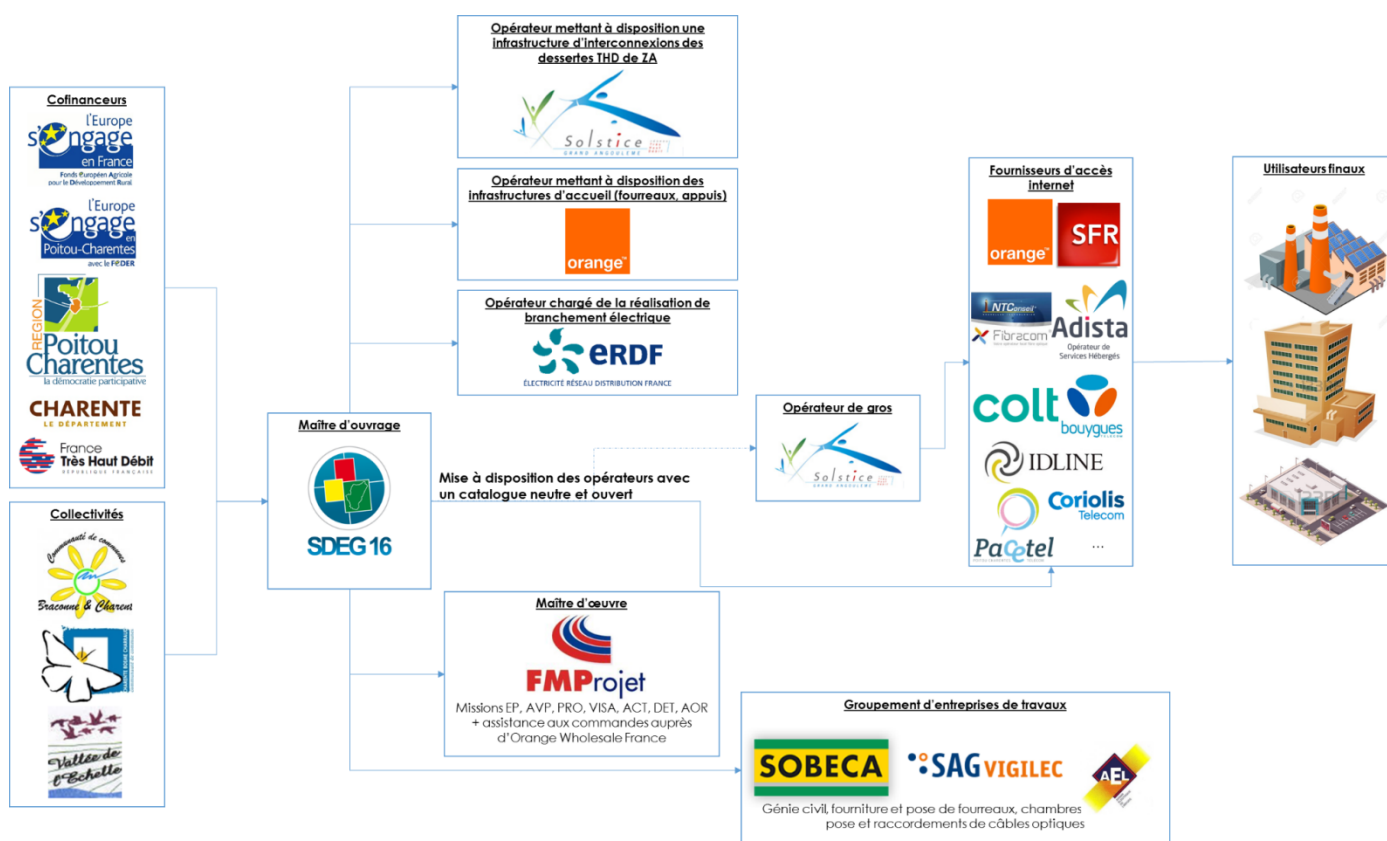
Cofinanceurs

l'Europe s'engage en France
Fonds Européen Agricole pour le Développement Rural

l'Europe s'engage en Poitou-Charentes
avec le FEDER

REGION Poitou Charentes
la démocratie participative

CHARENTE
LE DÉPARTEMENT

France Très Haut Débit
RÉPUBLIQUE FRANÇAISE

Collectivités

Communauté de communes Braconne & Charente

Vallée de l'Echelle

Maître d'ouvrage

SDEG 16

Opérateur mettant à disposition une infrastructure d'interconnexions des dessertes THD de ZA

Solstice
GRAND ANGOULÊME

Opérateur mettant à disposition des infrastructures d'accueil (fourreaux, appuis)

orange

Opérateur chargé de la réalisation de branchement électrique

eRDF
ÉLECTRICITÉ RÉSEAU DISTRIBUTION FRANCE

Mise à disposition des opérateurs avec un catalogue neutre et ouvert

Opérateur de gros

Solstice
GRAND ANGOULÊME

Fournisseurs d'accès internet

orange
SFR
NTC
Fibracom
Adista
Opérateur de Services Hébergés
colt
bouygues
IDLINE
Coriolis Telecom
Paceetel
…

Utilisateurs finaux

Maître d'œuvre

FMProjet
Missions EP, AVP, PRO, VISA, ACT, DET, AOR + assistance aux commandes auprès d'Orange Wholesale France

Groupement d'entreprises de travaux

SOBECA
SAG VIGILEC
AEL

Génie civil, fourniture et pose de fourreaux, chambres pose et raccordements de câbles optiques